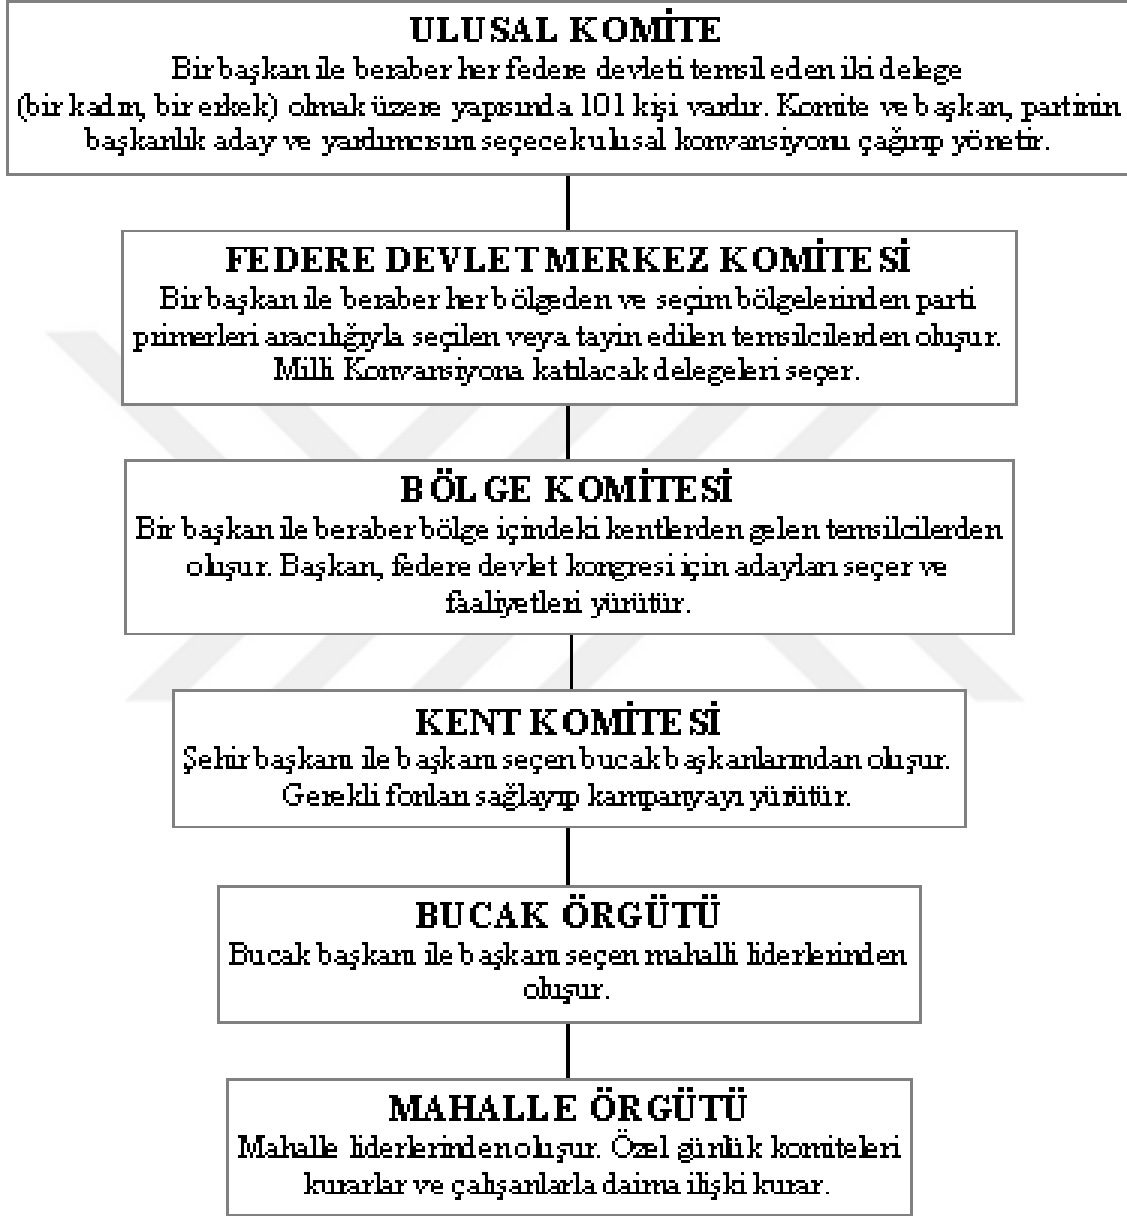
ULUSAL KOMİTE
Bir başkan ile beraber her federe devleti temsil eden iki delege (bir kadın, bir erkek) olmak üzere yapısında 101 kişi vardır. Komite ve başkan, partinin başkanlık aday ve yardımcısını seçecek ulusal konvansiyonu çağırıp yönetir.

FEDERE DEVLET MERKEZ KOMİTESİ
Bir başkan ile beraber her bölgeden ve seçim bölgelerinden parti primerleri aracılığıyla seçilen veya tayin edilen temsilcilerden oluşur. Milli Konvansiyona katılacak delegeleri seçer.

BÖLGE KOMİTESİ
Bir başkan ile beraber bölge içindeki kentlerden gelen temsilcilerden oluşur. Başkan, federe devlet kongresi için adayları seçer ve faaliyetleri yürütür.

KENT KOMİTESİ
Şehir başkanı ile başkanı seçen bucak başkanlarından oluşur. Gerekli fonları sağlayıp kampanyayı yürütür.

BUCAK ÖRGÜTÜ
Bucak başkanı ile başkanı seçen mahalli liderlerinden oluşur.

MAHALLE ÖRGÜTÜ
Mahalle liderlerinden oluşur. Özel günlük komiteleri kurarlar ve çalışanlarla daima ilişki kurar.